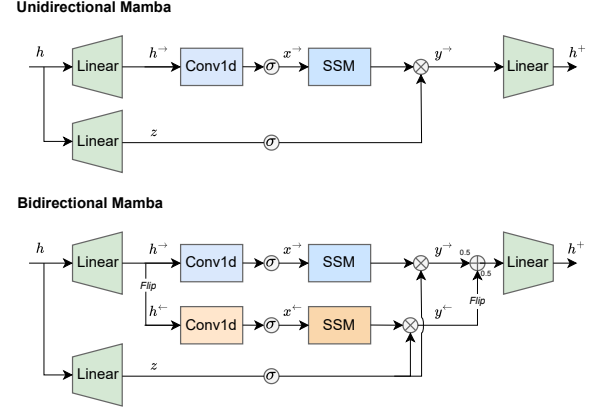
Unidirectional Mamba

$h$

Linear

$h^{\rightarrow}$

Conv1d

$\sigma$

$x^{\rightarrow}$

SSM

$\otimes$

$y^{\rightarrow}$

Linear

$h^{+}$

Linear

$z$

$\sigma$

Bidirectional Mamba

$h$

Linear

$h^{\rightarrow}$

Conv1d

$\sigma$

$x^{\rightarrow}$

SSM

$\otimes$

$y^{\rightarrow}$

0.5

$\oplus$

0.5

Linear

$h^{+}$

Flip

$h^{\leftarrow}$

Conv1d

$\sigma$

$x^{\leftarrow}$

SSM

$\otimes$

$y^{\leftarrow}$

Flip

Linear

$z$

$\sigma$